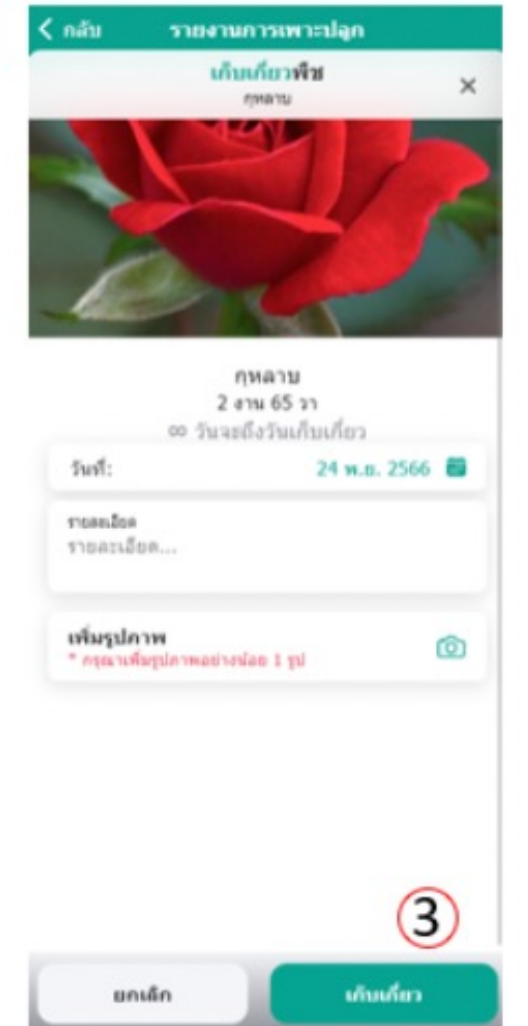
< กลับ รายงานการเพาะปลูก

เก็บเกี่ยวพืช
กุหลาบ

×

กุหลาบ
2 งาน 65 วา
∞ วันจะถึงวันเก็บเกี่ยว

วันที่: 24 พ.ย. 2566

รายละเอียด
รายละเอียด...

เพิ่มรูปภาพ
* กรุณาเพิ่มรูปภาพอย่างน้อย 1 รูป

3

ยกเลิก

เก็บเกี่ยว